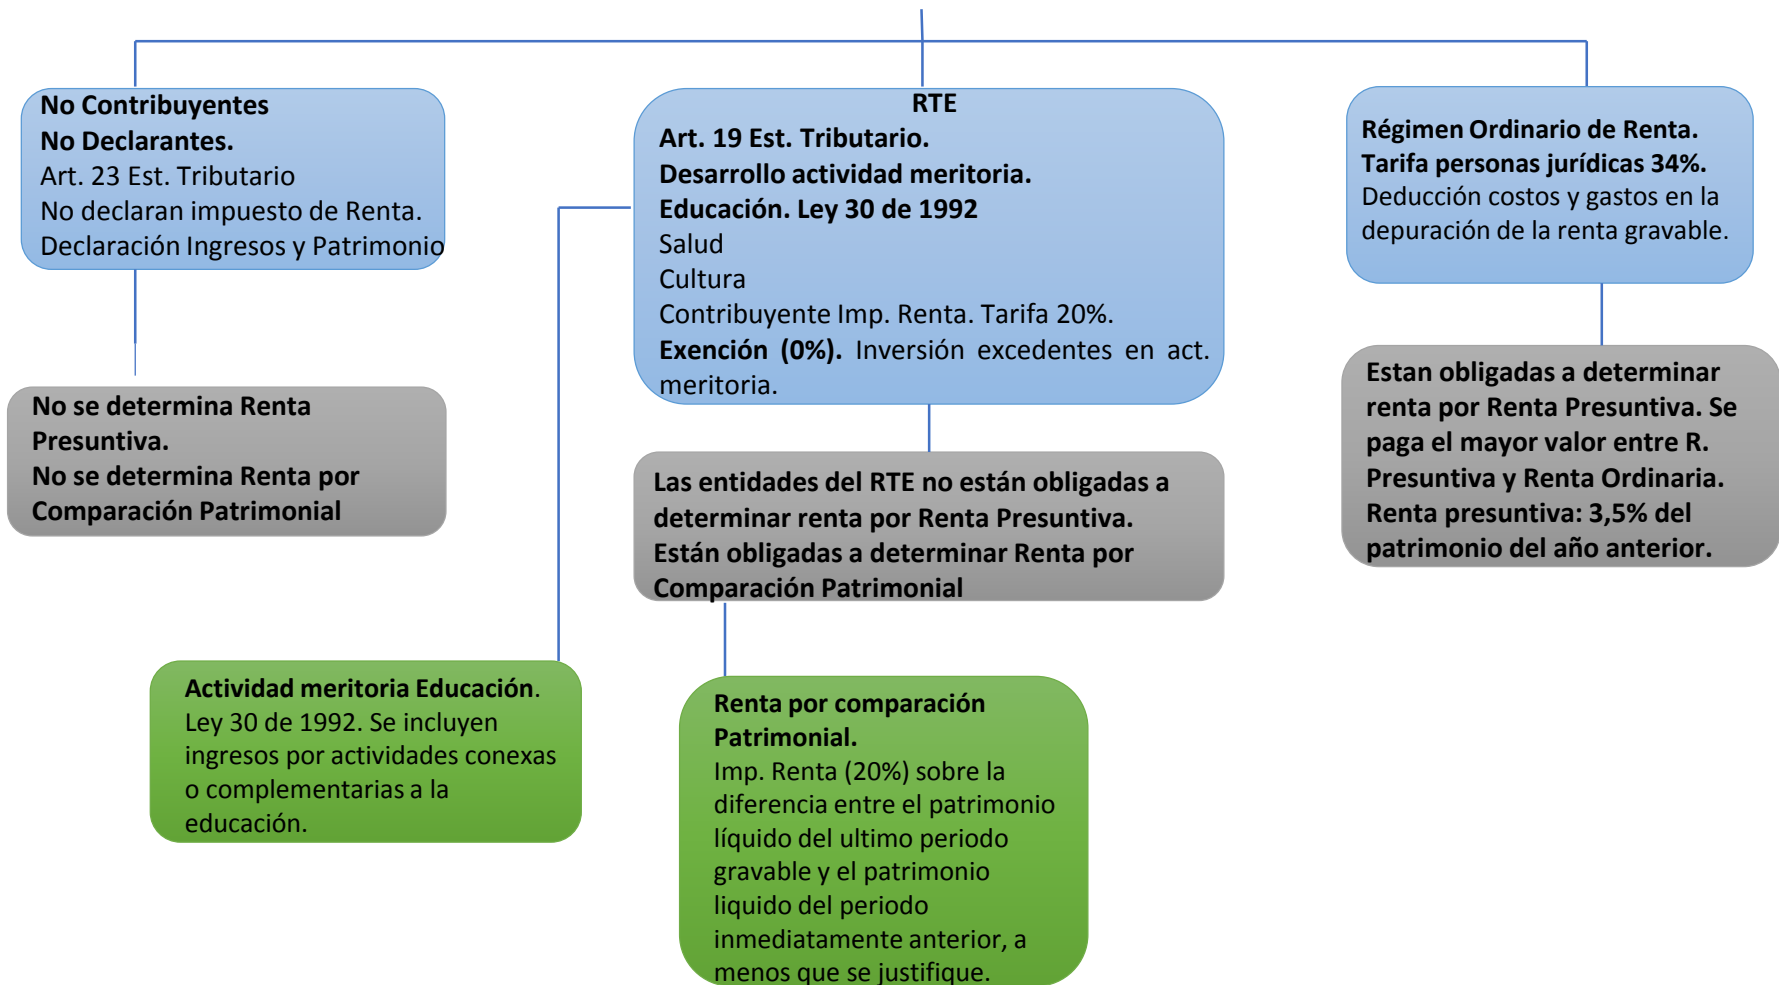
No Contribuyentes
No Declarantes.
Art. 23 Est. Tributario
No declaran impuesto de Renta.
Declaración Ingresos y Patrimonio

RTE
Art. 19 Est. Tributario.
Desarrollo actividad meritoria.
Educación. Ley 30 de 1992
Salud
Cultura
Contribuyente Imp. Renta. Tarifa 20%.
Exención (0%). Inversión excedentes en act. meritoria.

Régimen Ordinario de Renta.
Tarifa personas jurídicas 34%.
Deducción costos y gastos en la depuración de la renta gravable.

No se determina Renta Presuntiva.
No se determina Renta por Comparación Patrimonial

Las entidades del RTE no están obligadas a determinar renta por Renta Presuntiva.
Están obligadas a determinar Renta por Comparación Patrimonial

Estan obligadas a determinar renta por Renta Presuntiva. Se paga el mayor valor entre R. Presuntiva y Renta Ordinaria.
Renta presuntiva: 3,5% del patrimonio del año anterior.

Actividad meritoria Educación. Ley 30 de 1992. Se incluyen ingresos por actividades conexas o complementarias a la educación.

Renta por comparación Patrimonial.
Imp. Renta (20%) sobre la diferencia entre el patrimonio líquido del ultimo periodo gravable y el patrimonio liquido del periodo inmediatamente anterior, a menos que se justifique.